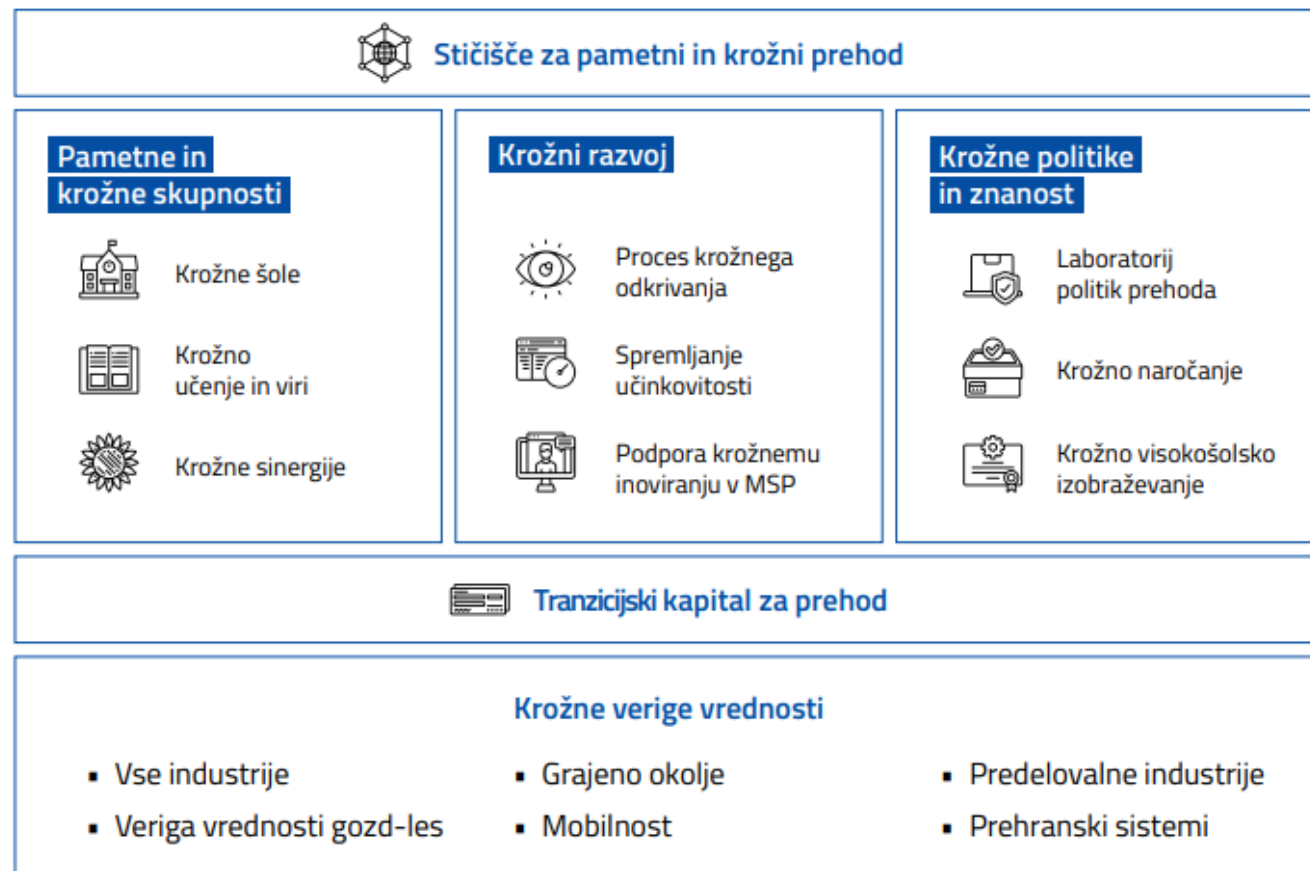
Stičišče za pametni in krožni prehod

Pametne in krožne skupnosti

Krožne šole

Krožno učenje in viri

Krožne sinergije

Krožni razvoj

Proces krožnega odkrivanja

Spremljanje učinkovitosti

Podpora krožnemu inoviranju v MSP

Krožne politike in znanost

Laboratorij politik prehoda

Krožno naročanje

Krožno visokošolsko izobraževanje

Tranzicijski kapital za prehod

Krožne verige vrednosti

- Vse industrije
- Veriga vrednosti gozd-les
- Grajeno okolje
- Mobilnost
- Predelovalne industrije
- Prehranski sistemi